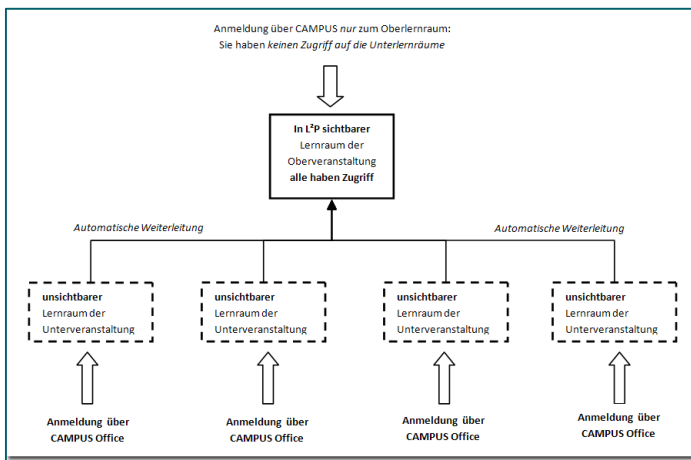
Anmeldung über CAMPUS nur zum Oberlernraum:
Sie haben keinen Zugriff auf die Unterlernräume

In L²P sichtbarer
Lernraum der
Oberveranstaltung
alle haben Zugriff

Automatische Weiterleitung

Automatische Weiterleitung

unsichtbarer
Lernraum der
Unterveranstaltung

unsichtbarer
Lernraum der
Unterveranstaltung

unsichtbarer
Lernraum der
Unterveranstaltung

unsichtbarer
Lernraum der
Unterveranstaltung

Anmeldung über
CAMPUS Office

Anmeldung über
CAMPUS Office

Anmeldung über
CAMPUS Office

Anmeldung über
CAMPUS Office